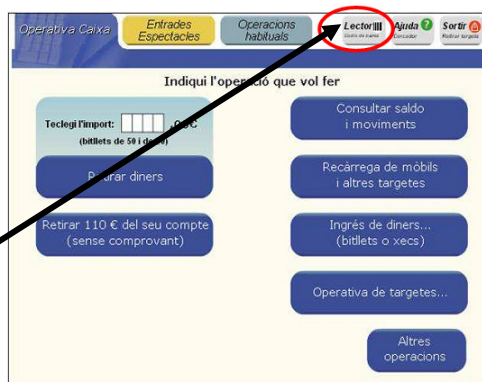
Operativa Caixa
Entrades Espectacles
Operacions habituals
Lector
Codis de barres
Ajuda
Consultor
Sortir
Retirar targeta

Indiqui l'operació que vol fer

Teclegi l'import: ,00€
(bitllets de 50 i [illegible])

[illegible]rar diners

Retirar 110 € del seu compte (sense comprovant)

Consultar saldo i moviments

Recàrrega de mòbils i altres targetes

Ingrés de diners... (bitllets o xecs)

Operativa de targetes...

Altres operacions